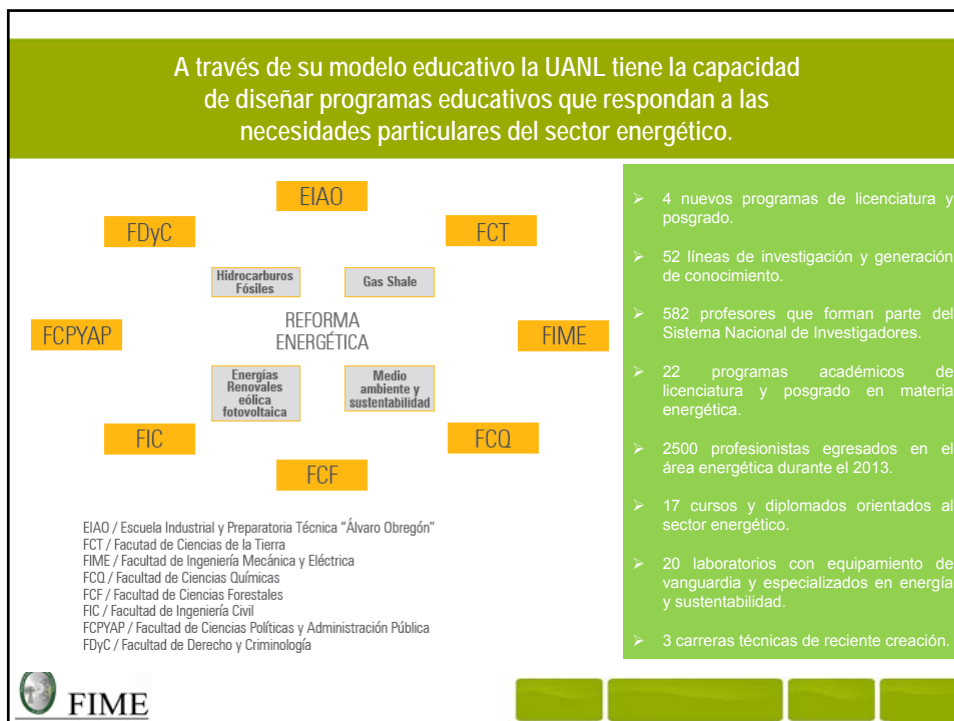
A través de su modelo educativo la UANL tiene la capacidad de diseñar programas educativos que respondan a las necesidades particulares del sector energético.

EIAO

FDyC

FCT

Hidrocarburos Fósiles

Gas Shale

FCPYAP

REFORMA ENERGÉTICA

FIME

Energías Renovables eólica fotovoltaica

Medio ambiente y sustentabilidad

FIC

FCQ

FCF

EIAO / Escuela Industrial y Preparatoria Técnica "Álvaro Obregón"
FCT / Facutad de Ciencias de la Tierra
FIME / Facultad de Ingeniería Mecánica y Eléctrica
FCQ / Facultad de Ciencias Químicas
FCF / Facultad de Ciencias Forestales
FIC / Facultad de Ingeniería Civil
FCPYAP / Facultad de Ciencias Políticas y Administración Pública
FDyC / Facultad de Derecho y Criminología

➢ 4 nuevos programas de licenciatura y posgrado.

➢ 52 líneas de investigación y generación de conocimiento.

➢ 582 profesores que forman parte del Sistema Nacional de Investigadores.

➢ 22 programas académicos de licenciatura y posgrado en materia energética.

➢ 2500 profesionistas egresados en el área energética durante el 2013.

➢ 17 cursos y diplomados orientados al sector energético.

➢ 20 laboratorios con equipamiento de vanguardia y especializados en energía y sustentabilidad.

➢ 3 carreras técnicas de reciente creación.

FIME